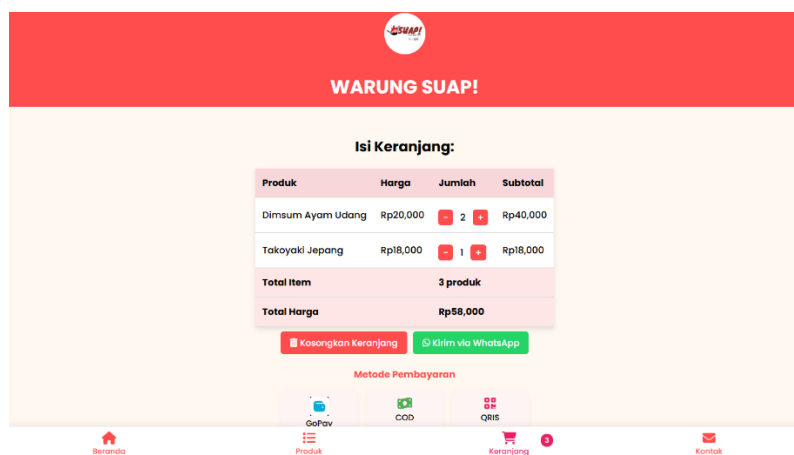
SUAP!

WARUNG SUAP!

Isi Keranjang:

| Produk | Harga | Jumlah | Subtotal |
|---|---|---|---|
| Dimsum Ayam Udang | Rp20,000 | - 2 + | Rp40,000 |
| Takoyaki Jepang | Rp18,000 | - 1 + | Rp18,000 |
| Total Item | | 3 produk | |
| Total Harga | | Rp58,000 | |

Kosongkan Keranjang
Kirim via WhatsApp

Metode Pembayaran

GoPay
COD
QRIS

Beranda
Produk
Keranjang 3
Kontak